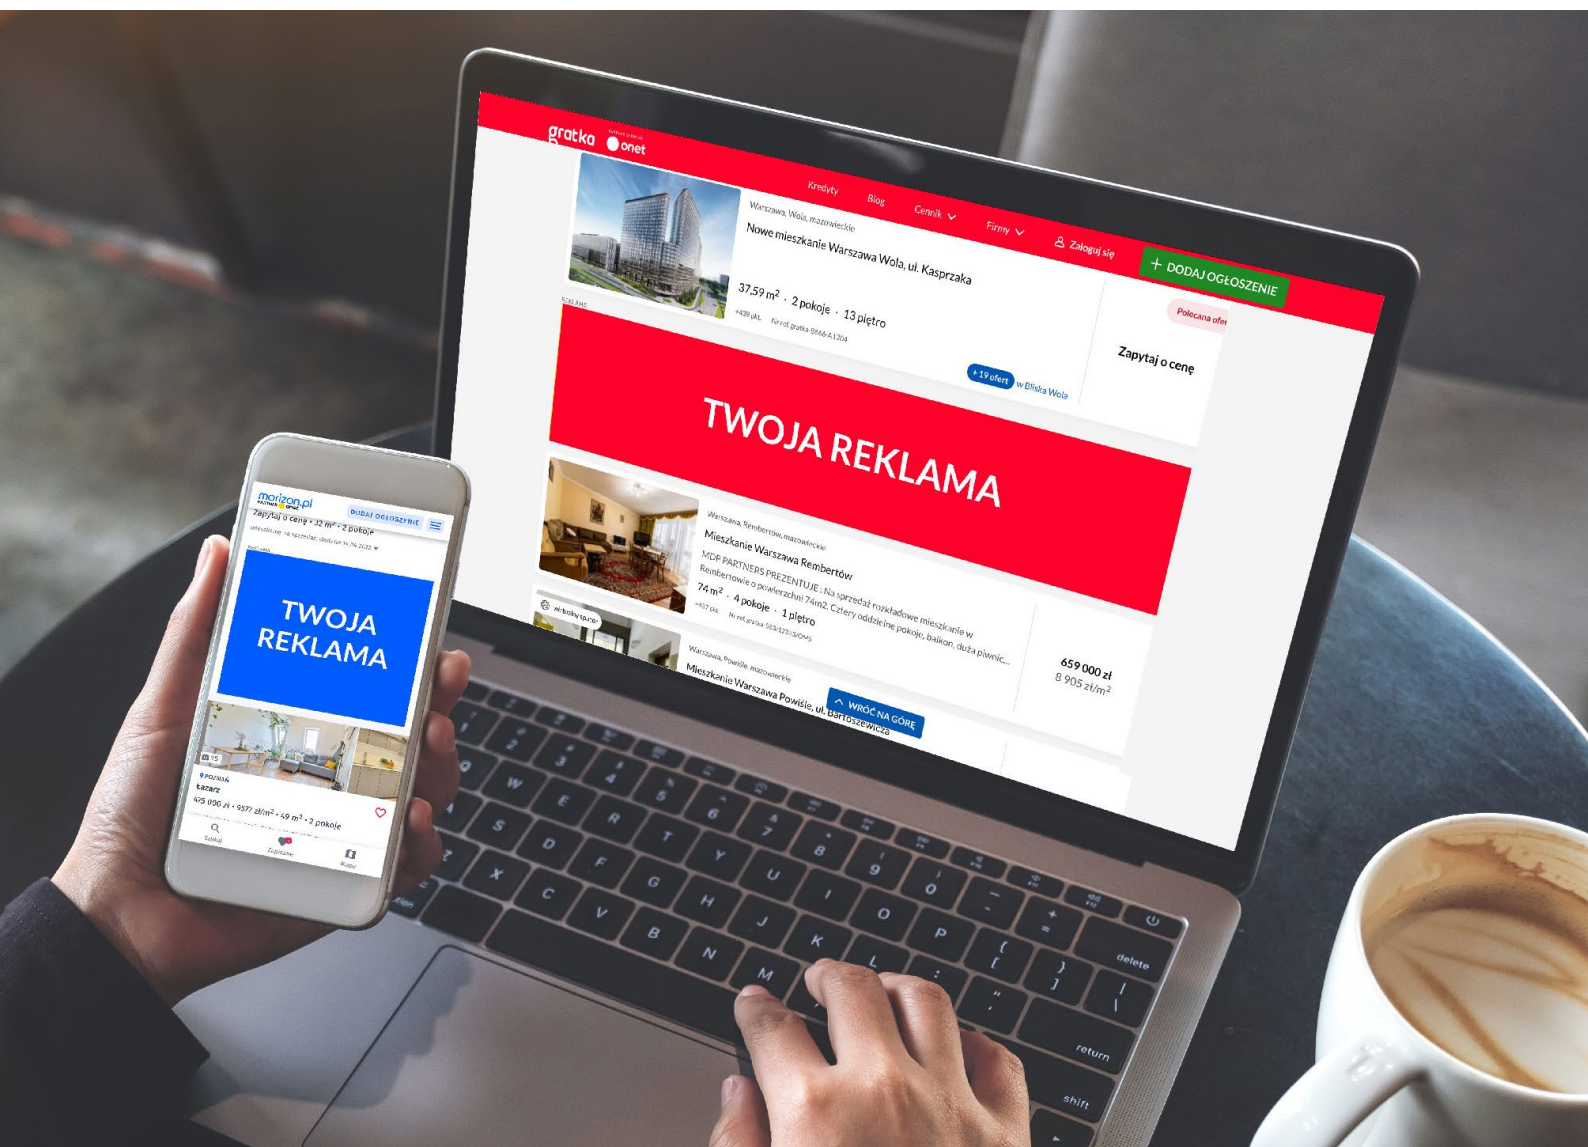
gratka onet

Kredyty Blog Cennik Firmy Zaloguj się + DODAJ OGŁOSZENIE

Warszawa, Wola, mazowieckie
Nowe mieszkanie Warszawa Wola, ul. Kasprzaka
37,59 m² · 2 pokoje · 13 piętro
Nr ref. gratka-9666-A1304
+19 ofert w Bliska Wola
Polecana ofer
Zapytaj o cenę

TWOJA REKLAMA

Warszawa, Rembertów, mazowieckie
Mieszkanie Warszawa Rembertów
MDP PARTNERS PREZENTUJE: Na sprzedaż rozkładowe mieszkanie w Rembertowie o powierzchni 74m2. Cztery oddzielne pokoje, balkon, duża piwnic...
74 m² · 4 pokoje · 1 piętro
659 000 zł
8 905 zł/m²

Warszawa, Powiśle, mazowieckie
Mieszkanie Warszawa Powiśle, ul. Bartoszewicza
WRÓĆ NA GÓRĘ

morizon.pl
DODAJ OGŁOSZENIE
Zapytaj o cenę · 32 m² · 2 pokoje

TWOJA REKLAMA

15
POZNAŃ
Łazarz
475 000 zł · 9577 zł/m² · 49 m² · 2 pokoje
Szukaj Zapisane Mapa

delete return shift